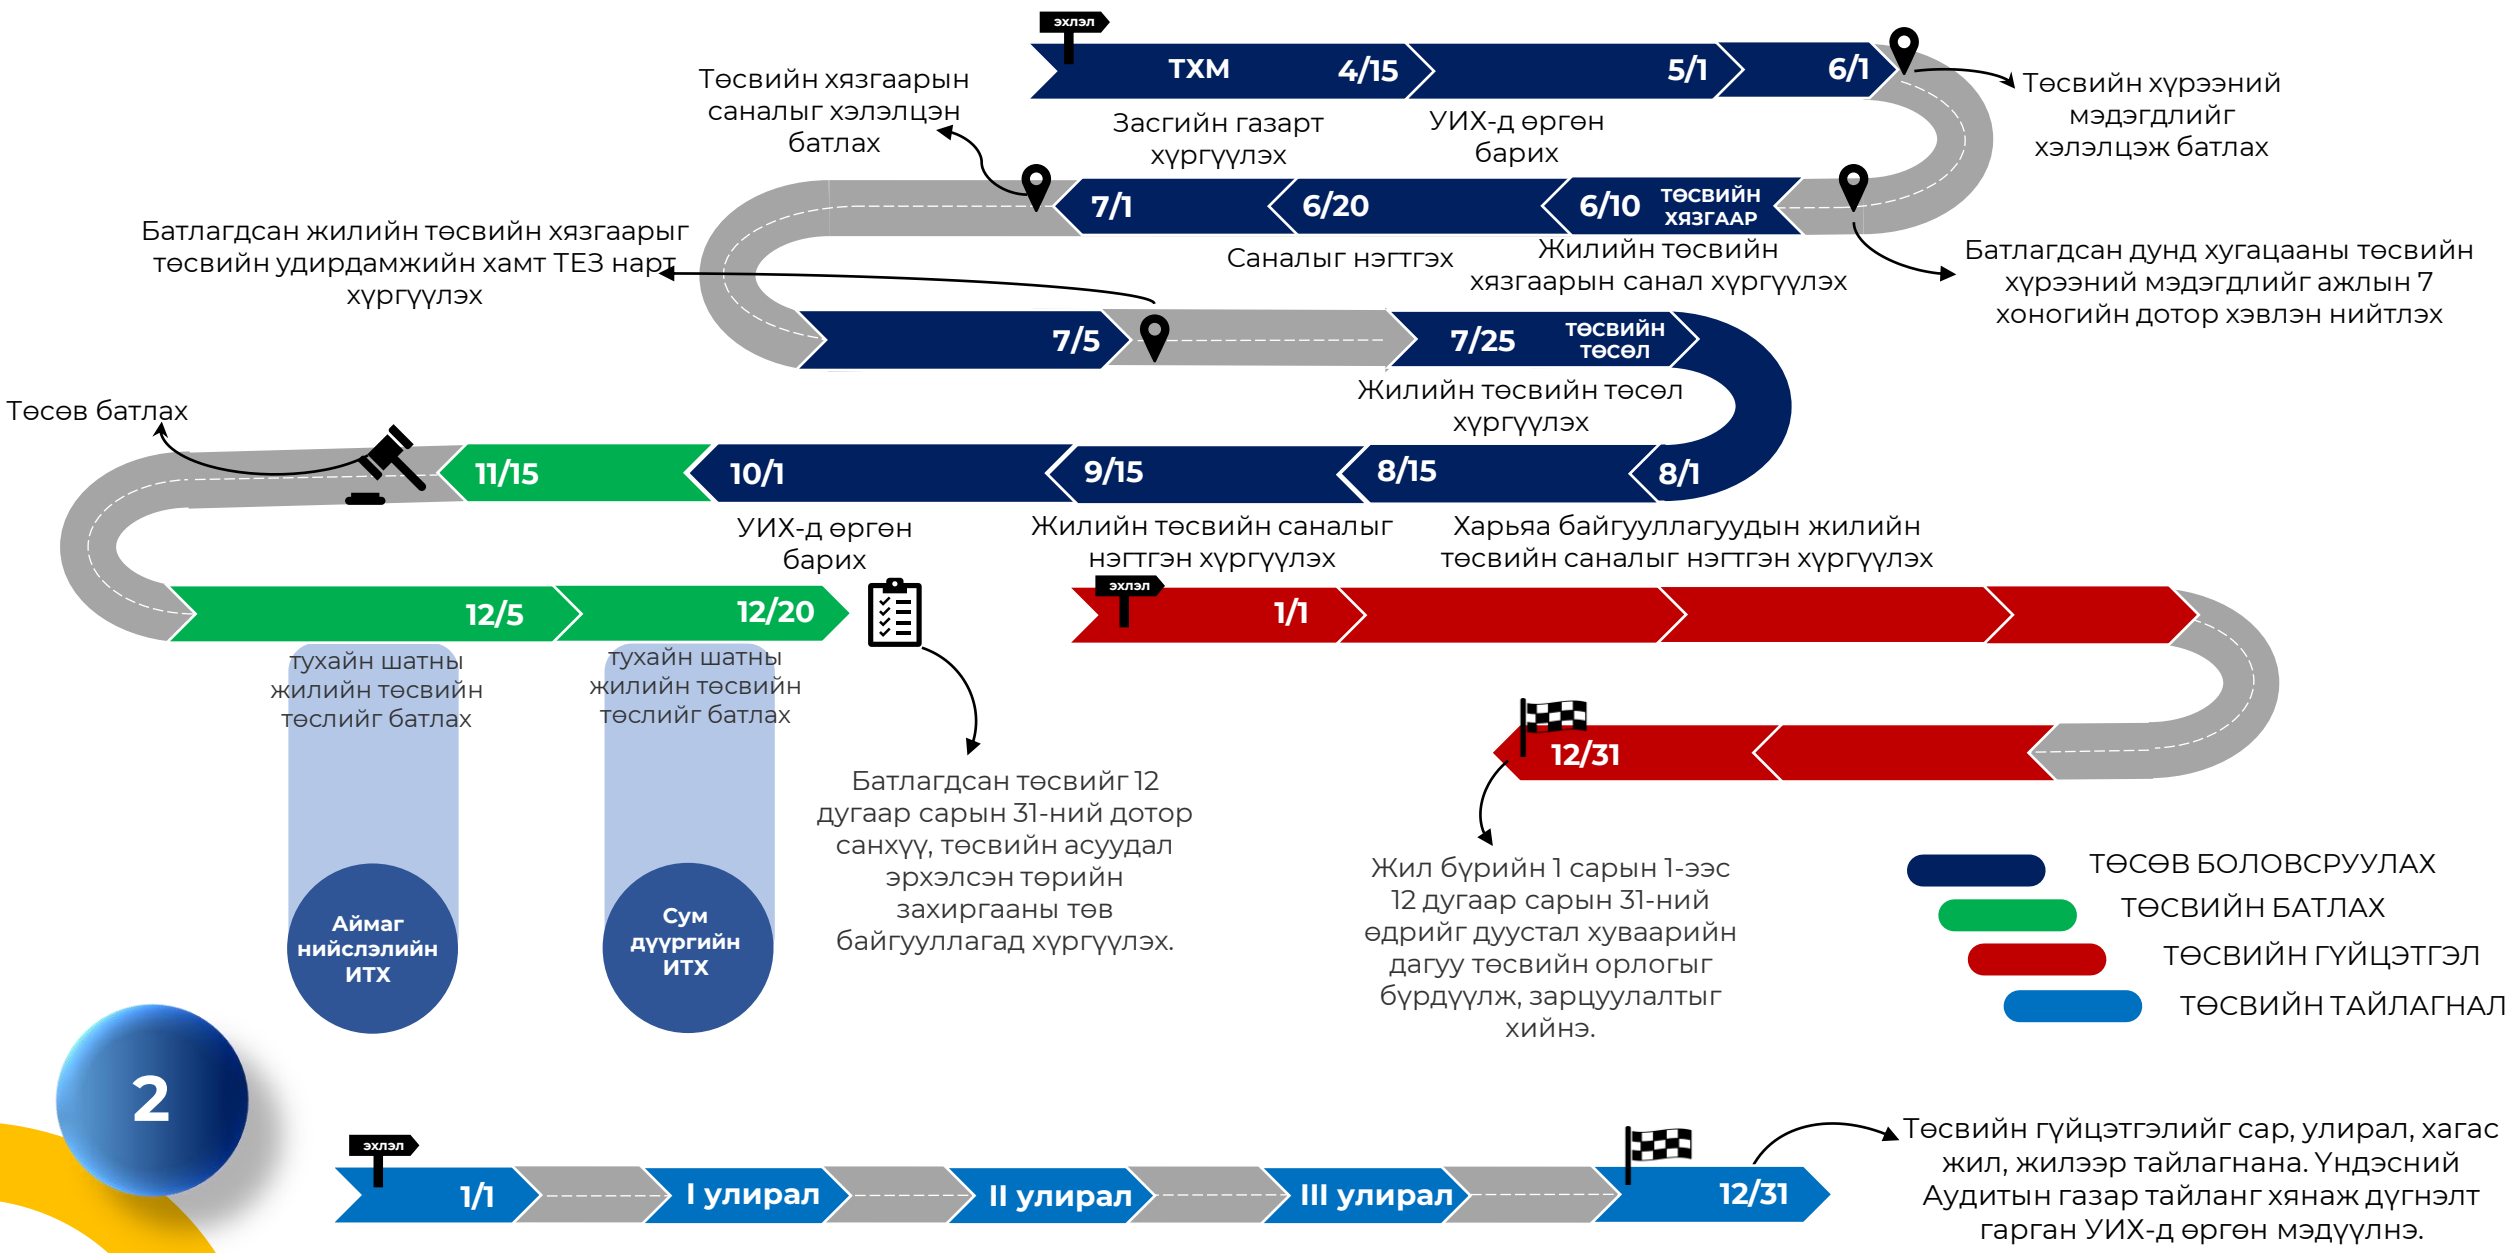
эхлэл

ТХМ 4/15 5/1 6/1

Төсвийн хязгаарын саналыг хэлэлцэн батлах

Засгийн газарт хүргүүлэх

УИХ-д өргөн барих

Төсвийн хүрээний мэдэгдлийг хэлэлцэж батлах

7/1 6/20 6/10 ТӨСВИЙН ХЯЗГААР

Батлагдсан жилийн төсвийн хязгаарыг төсвийн удирдамжийн хамт ТЕЗ нарт хүргүүлэх

Саналыг нэгтгэх

Жилийн төсвийн хязгаарын санал хүргүүлэх

Батлагдсан дунд хугацааны төсвийн хүрээний мэдэгдлийг ажлын 7 хоногийн дотор хэвлэн нийтлэх

7/5 7/25 ТӨСВИЙН ТӨСӨЛ

Жилийн төсвийн төсөл хүргүүлэх

Төсөв батлах

11/15 10/1 9/15 8/15 8/1

УИХ-д өргөн барих

Жилийн төсвийн саналыг нэгтгэн хүргүүлэх

Харьяа байгууллагуудын жилийн төсвийн саналыг нэгтгэн хүргүүлэх

12/5 12/20

эхлэл

1/1

тухайн шатны жилийн төсвийн төслийг батлах

тухайн шатны жилийн төсвийн төслийг батлах

Батлагдсан төсвийг 12 дугаар сарын 31-ний дотор санхүү, төсвийн асуудал эрхэлсэн төрийн захиргааны төв байгууллагад хүргүүлэх.

12/31

Аймаг нийслэлийн ИТХ

Сум дүүргийн ИТХ

Жил бүрийн 1 сарын 1-ээс 12 дугаар сарын 31-ний өдрийг дуустал хуваарийн дагуу төсвийн орлогыг бүрдүүлж, зарцуулалтыг хийнэ.

ТӨСӨВ БОЛОВСРУУЛАХ
ТӨСВИЙН БАТЛАХ
ТӨСВИЙН ГҮЙЦЭТГЭЛ
ТӨСВИЙН ТАЙЛАГНАЛ

2

эхлэл

1/1 I улирал II улирал III улирал 12/31

Төсвийн гүйцэтгэлийг сар, улирал, хагас жил, жилээр тайлагнана. Үндэсний Аудитын газар тайланг хянаж дүгнэлт гарган УИХ-д өргөн мэдүүлнэ.